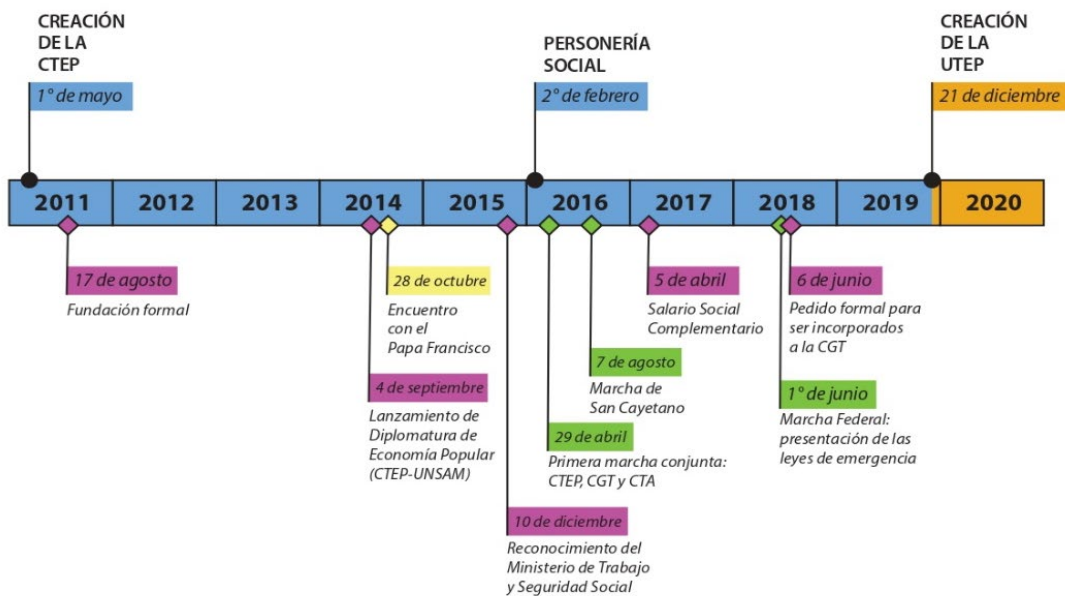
CREACIÓN DE LA CTEP
1° de mayo

PERSONERÍA SOCIAL
2° de febrero

CREACIÓN DE LA UTEP
21 de diciembre

2011 2012 2013 2014 2015 2016 2017 2018 2019 2020

17 de agosto
Fundación formal

28 de octubre
Encuentro con el Papa Francisco

4 de septiembre
Lanzamiento de Diplomatura de Economía Popular (CTEP-UNSAM)

10 de diciembre
Reconocimiento del Ministerio de Trabajo y Seguridad Social

29 de abril
Primera marcha conjunta: CTEP, CGT y CTA

7 de agosto
Marcha de San Cayetano

5 de abril
Salario Social Complementario

6 de junio
Pedido formal para ser incorporados a la CGT

1° de junio
Marcha Federal: presentación de las leyes de emergencia